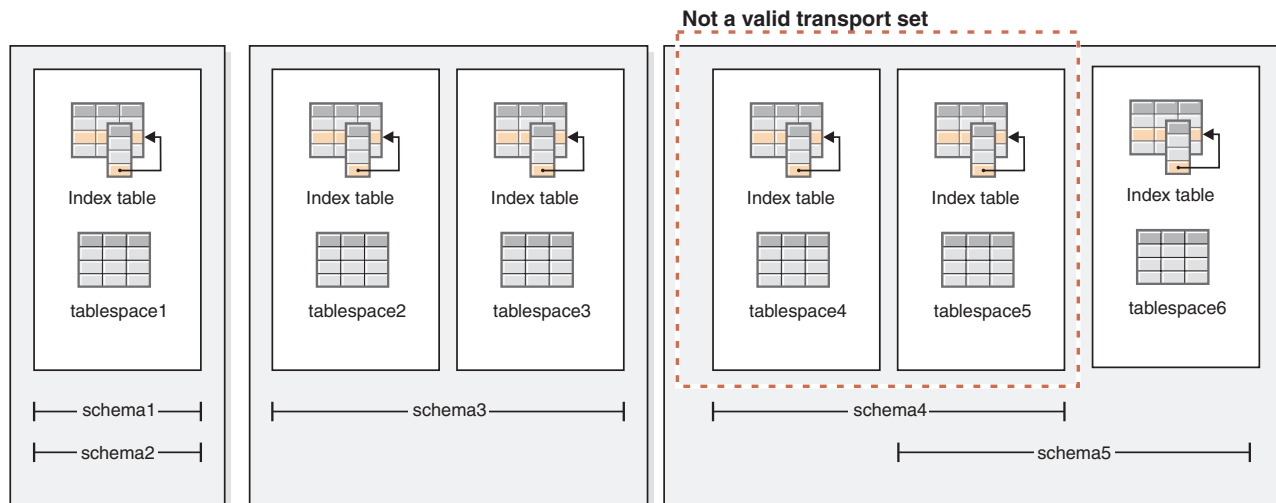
Not a valid transport set

Index table

tablespace1

schema1

schema2

Index table

tablespace2

Index table

tablespace3

schema3

Index table

tablespace4

Index table

tablespace5

Index table

tablespace6

schema4

schema5